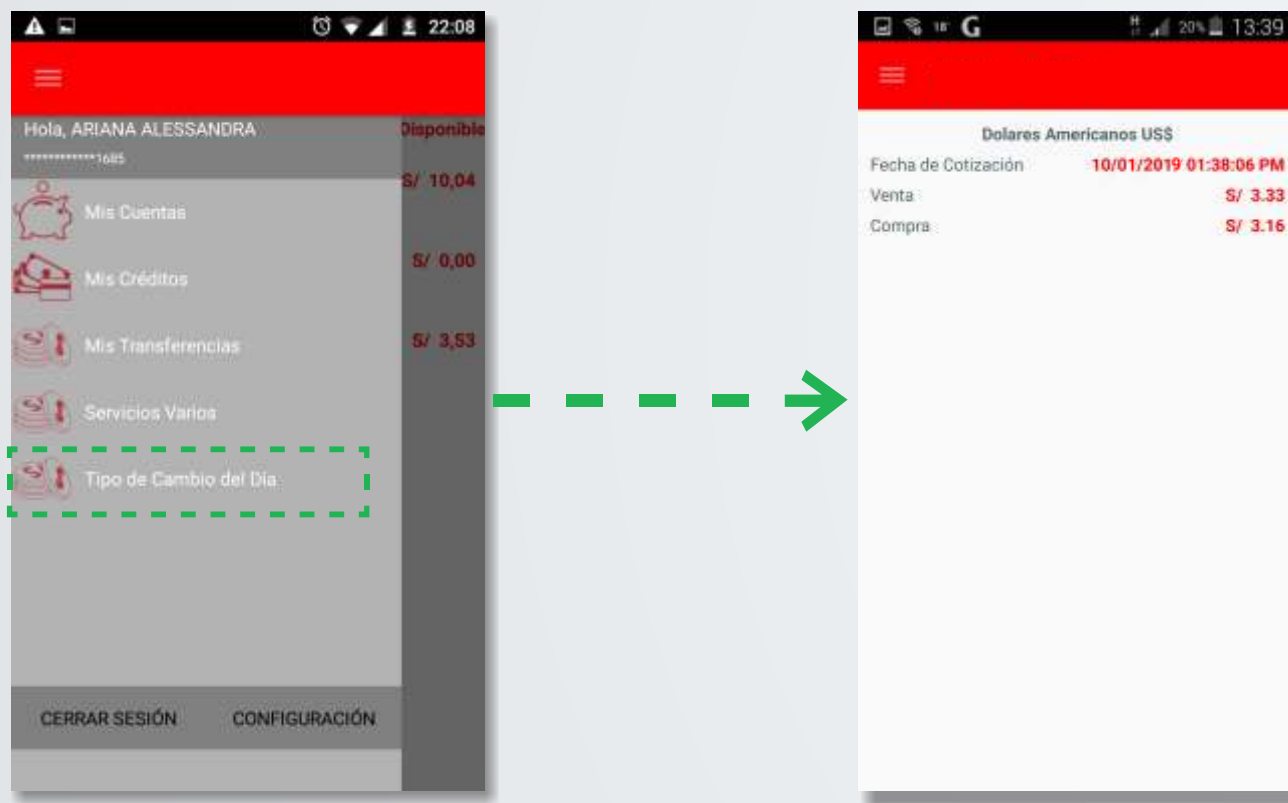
22:08

Hola, ARIANA ALESSANDRA
**************1685

Disponible

S/ 10,04

Mis Cuentas

Mis Créditos

S/ 0,00

Mis Transferencias

S/ 3,53

Servicios Varios

Tipo de Cambio del Día

CERRAR SESIÓN

CONFIGURACIÓN

13:39

Dolares Americanos US$

Fecha de Cotización 10/01/2019 01:38:06 PM

Venta S/ 3.33

Compra S/ 3.16